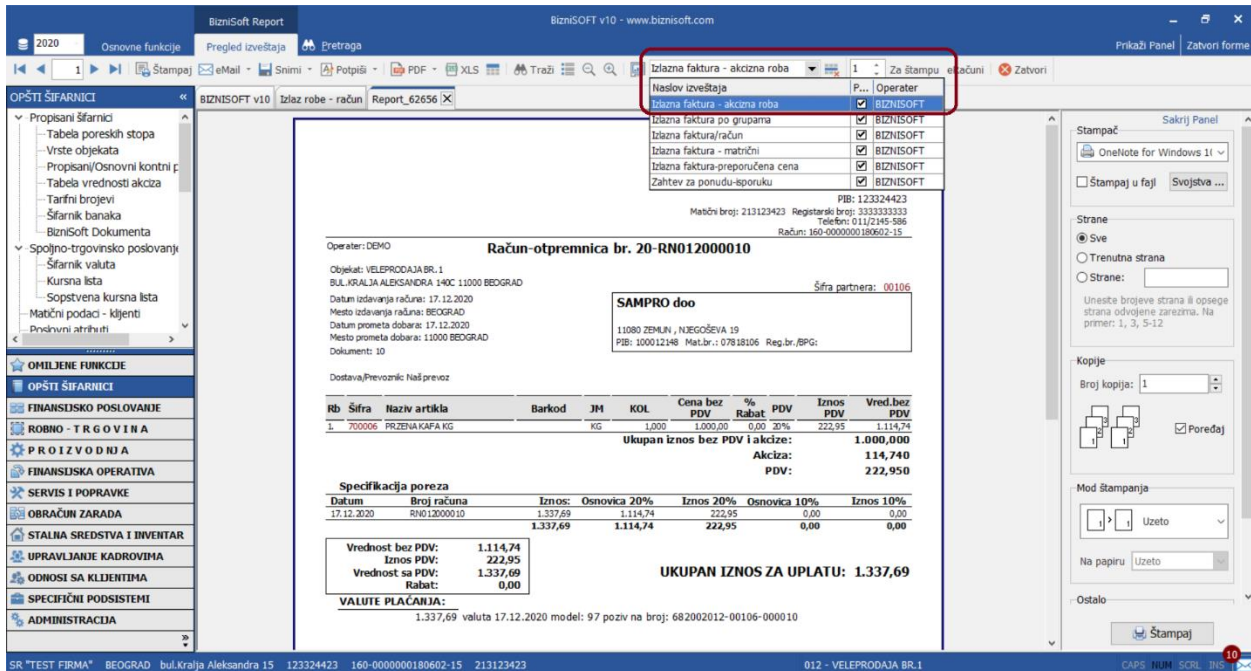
BizniSoft Report
BizniSOFT v10 - www.biznisoft.com
2020 Osnovne funkcije Pregled izveštaja Pretraga
Prikaži Panel | Zatvori forme
1 Štampaj eMail Snimi Potpiši PDF XLS Traži Izlazna faktura - akcizna roba 1 Za štampu računi Zatvori
OPŠTI ŠIFARNICI
Propisani šifarnici
Tabela poreskih stopa
Vrste objekata
Propisani/Osnovni kontni p
Tabela vrednosti akciza
Tarifni brojevi
Šifarnik banaka
BizniSoft Dokumenta
Spoljno-trgovinsko poslovanje
Šifarnik valuta
Kursna lista
Sopstvena kursna lista
Matični podaci - klijenti
Poslovni atributi
OMILJENE FUNKCIJE
OPŠTI ŠIFARNICI
FINANSIJSKO POSLOVANJE
ROBNO - TRGOVINA
PROIZVODNJA
FINANSIJSKA OPERATIVA
SERVIS I POPRAVKE
OBRAČUN ZARADA
STALNA SREDSTVA I INVENTAR
UPRAVLJANJE KADROVIMA
ODNOSI SA KLIJENTIMA
SPECIFIČNI PODSISTEMI
ADMINISTRACIJA
BIZNISOFT v10 | Izlaz robe - račun | Report_62656

| Naslov izveštaja | P... | Operater |
|---|---|---|
| Izlazna faktura - akcizna roba | ☑ | BIZNISOFT |
| Izlazna faktura po grupama | ☑ | BIZNISOFT |
| Izlazna faktura/račun | ☑ | BIZNISOFT |
| Izlazna faktura - matrični | ☑ | BIZNISOFT |
| Izlazna faktura-preporučena cena | ☑ | BIZNISOFT |
| Zahtev za ponudu-isporuku | ☑ | BIZNISOFT |

PIB: 123324423
Matični broj: 213123423 Registarski broj: 3333333333
Telefon: 011/2145-586
Račun: 160-0000000180602-15
Operater: DEMO
Račun-otpremnica br. 20-RN012000010
Objekat: VELEPRODAJA BR. 1
BUL.KRALJA ALEKSANDRA 140C 11000 BEOGRAD
Šifra partnera: 00106
Datum izdavanja računa: 17.12.2020
Mesto izdavanja računa: BEOGRAD
Datum prometa dobara: 17.12.2020
Mesto prometa dobara: 11000 BEOGRAD
Dokument: 10
SAMPRO doo
11080 ZEMUN , NJEGOŠEVA 19
PIB: 100012148 Mat.br.: 07818106 Reg.br./BPG:
Dostava/Prevoznik: Naš prevoz

| Rb | Šifra | Naziv artikla | Barkod | JM | KOL | Cena bez PDV | % Rabat | PDV | Iznos PDV | Vred.bez PDV |
|---|---|---|---|---|---|---|---|---|---|---|
| 1. | 700006 | PRZENA KAFA KG | | KG | 1,000 | 1.000,00 | 0,00 | 20% | 222,95 | 1.114,74 |

Ukupan iznos bez PDV i akcize: 1.000,000
Akciza: 114,740
PDV: 222,950
Specifikacija poreza

| Datum | Broj računa | Iznos: | Osnovica 20% | Iznos 20% | Osnovica 10% | Iznos 10% |
|---|---|---|---|---|---|---|
| 17.12.2020 | RN012000010 | 1.337,69 | 1.114,74 | 222,95 | 0,00 | 0,00 |
| | | 1.337,69 | 1.114,74 | 222,95 | 0,00 | 0,00 |

Vrednost bez PDV: 1.114,74
Iznos PDV: 222,95
Vrednost sa PDV: 1.337,69
Rabat: 0,00
UKUPAN IZNOS ZA UPLATU: 1.337,69
VALUTE PLAĆANJA:
1.337,69 valuta 17.12.2020 model: 97 poziv na broj: 682002012-00106-000010
Sakrij Panel
Stampač
OneNote for Windows 1(
Štampaj u fajl Svojstva ...
Strane
Sve
Trenutna strana
Strane:
Unesite brojeve strana ili opsege strana odvojene zarezima. Na primer: 1, 3, 5-12
Kopije
Broj kopija: 1
Poređaj
Mod štampanja
Uzeto
Na papiru Uzeto
Ostalo
Štampaj
SR "TEST FIRMA" BEOGRAD bul.Kralja Aleksandra 15 123324423 160-0000000180602-15 213123423
012 - VELEPRODAJA BR.1
CAPS NUM SCRL INS 10